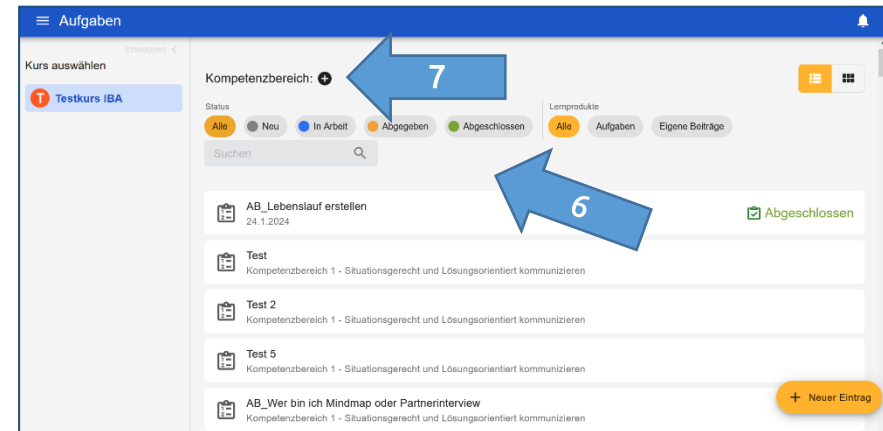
Aufgaben

Einklappen

Kurs auswählen

T Testkurs IBA

Kompetenzbereich:

7

Status

Alle Neu In Arbeit Abgegeben Abgeschlossen

Lernprodukte

Alle Aufgaben Eigene Beiträge

Suchen

6

AB_Lebenslauf erstellen
24.1.2024

Abgeschlossen

Test
Kompetenzbereich 1 - Situationsgerecht und Lösungsorientiert kommunizieren

Test 2
Kompetenzbereich 1 - Situationsgerecht und Lösungsorientiert kommunizieren

Test 5
Kompetenzbereich 1 - Situationsgerecht und Lösungsorientiert kommunizieren

AB_Wer bin ich Mindmap oder Partnerinterview
Kompetenzbereich 1 - Situationsgerecht und Lösungsorientiert kommunizieren

Neuer Eintrag